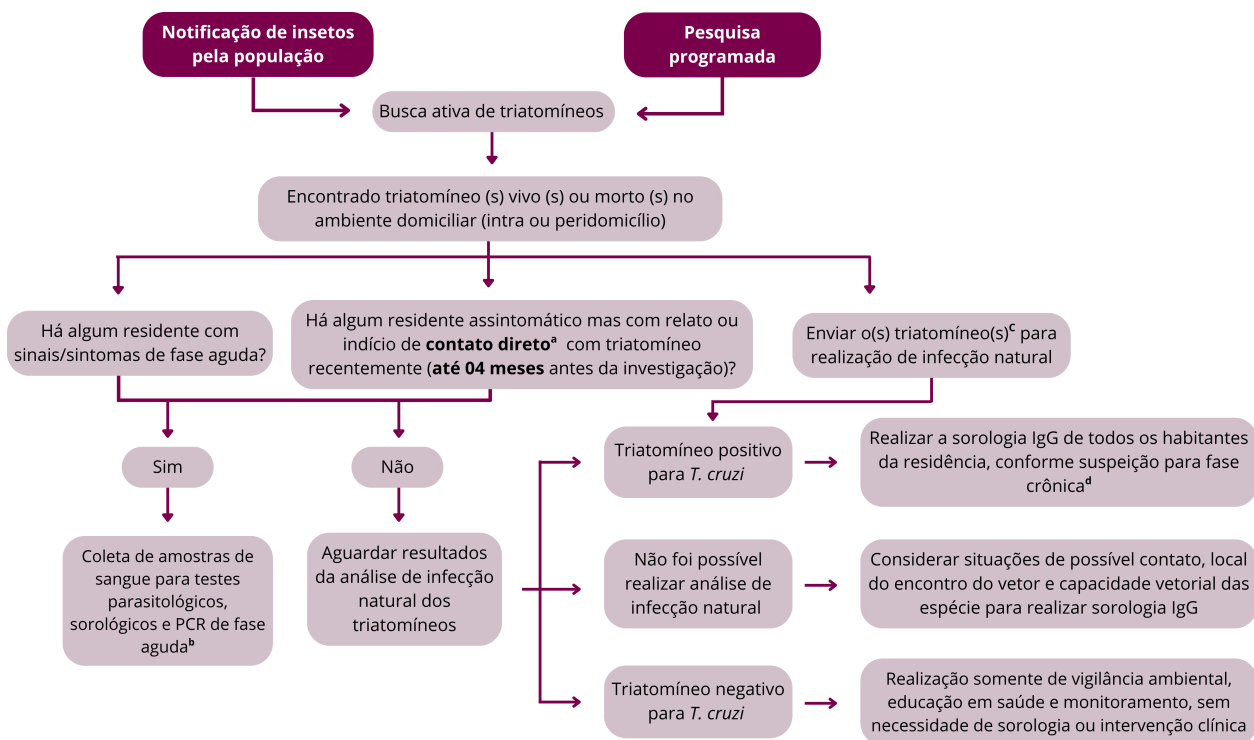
Notificação de insetos pela população

Pesquisa programada

Busca ativa de triatomíneos

Encontrado triatomíneo (s) vivo (s) ou morto (s) no ambiente domiciliar (intra ou peridomicílio)

Há algum residente com sinais/sintomas de fase aguda?

Há algum residente assintomático mas com relato ou indício de **contato direto**$^{a}$ com triatomíneo recentemente (**até 04 meses** antes da investigação)?

Enviar o(s) triatomíneo(s)$^{c}$ para realização de infecção natural

Sim

Não

Coleta de amostras de sangue para testes parasitológicos, sorológicos e PCR de fase aguda$^{b}$

Aguardar resultados da análise de infecção natural dos triatomíneos

Triatomíneo positivo para *T. cruzi*

Realizar a sorologia IgG de todos os habitantes da residência, conforme suspeição para fase crônica$^{d}$

Não foi possível realizar análise de infecção natural

Considerar situações de possível contato, local do encontro do vetor e capacidade vetorial das espécie para realizar sorologia IgG

Triatomíneo negativo para *T. cruzi*

Realização somente de vigilância ambiental, educação em saúde e monitoramento, sem necessidade de sorologia ou intervenção clínica